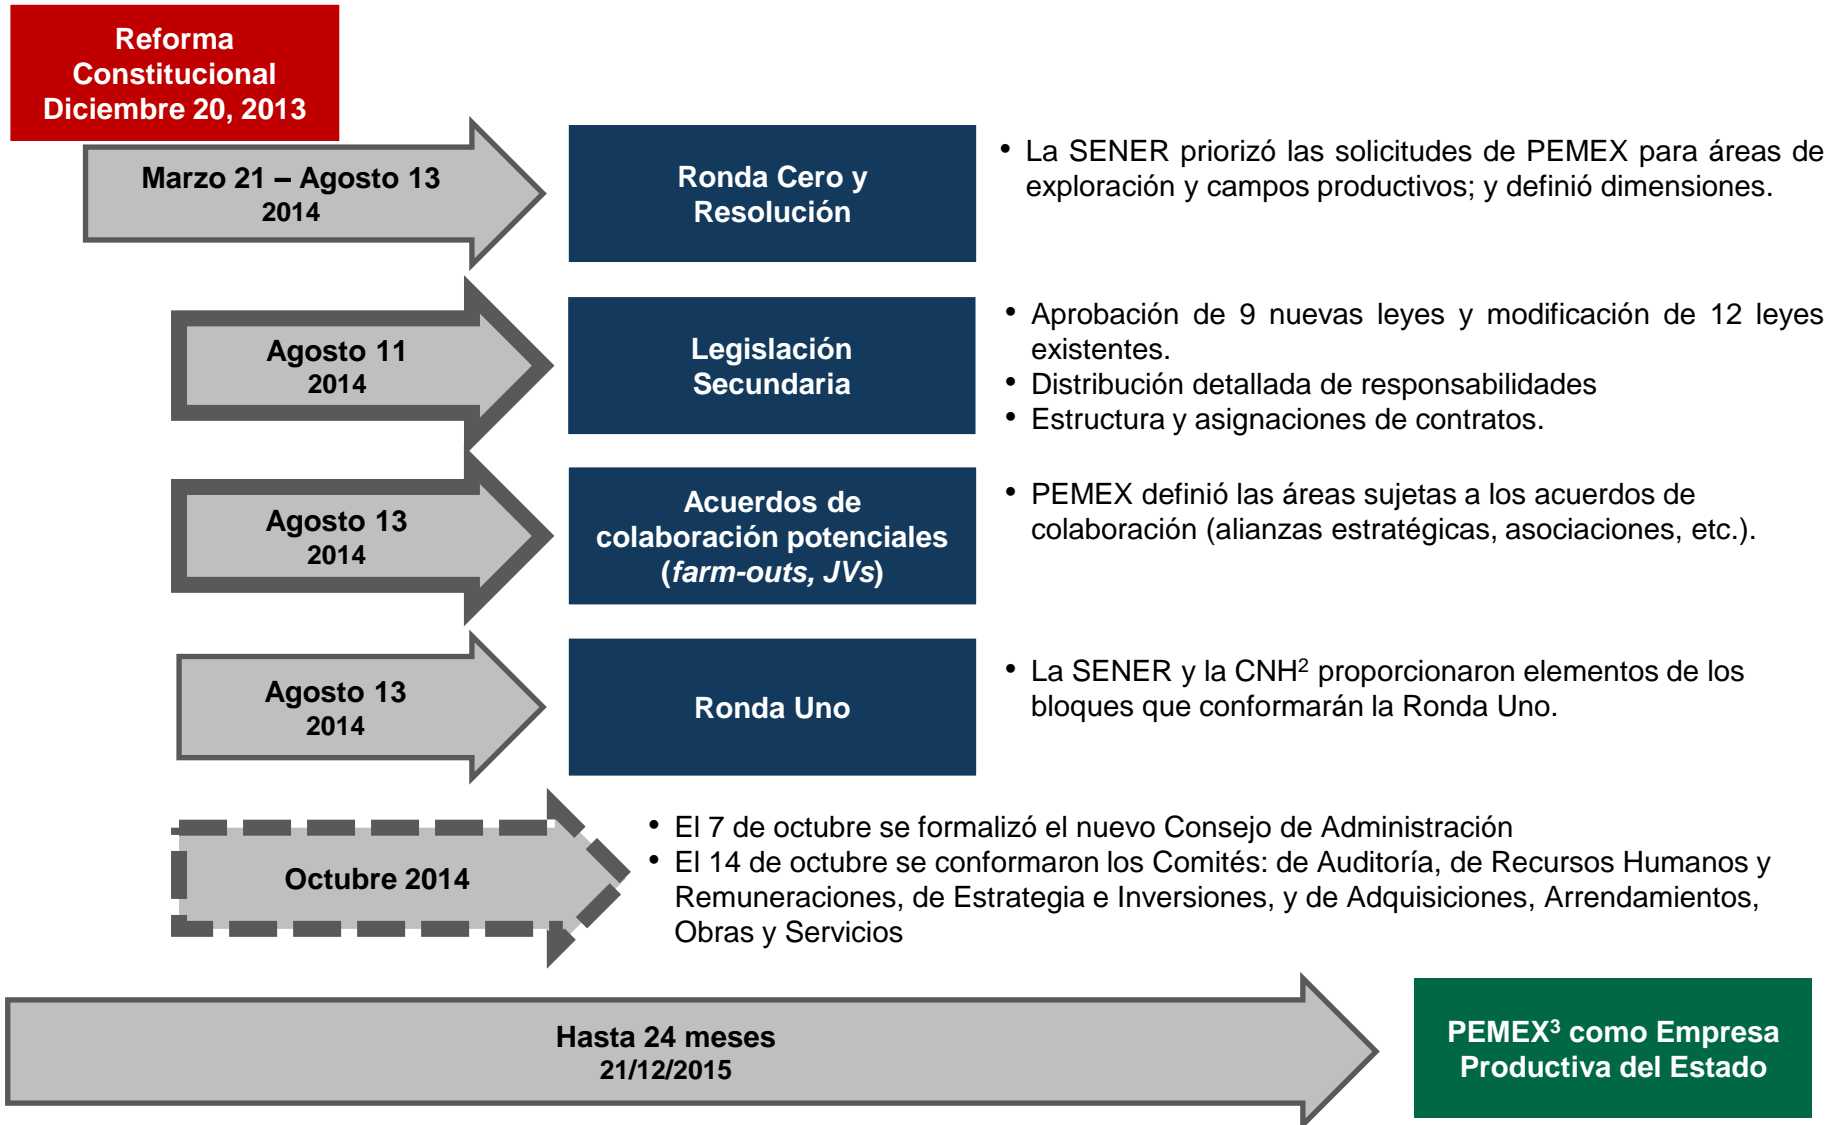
Reforma Constitucional Diciembre 20, 2013

Marzo 21 – Agosto 13
2014

Ronda Cero y Resolución

• La SENER priorizó las solicitudes de PEMEX para áreas de exploración y campos productivos; y definió dimensiones.

Agosto 11
2014

Legislación Secundaria

• Aprobación de 9 nuevas leyes y modificación de 12 leyes existentes.
• Distribución detallada de responsabilidades
• Estructura y asignaciones de contratos.

Agosto 13
2014

Acuerdos de colaboración potenciales (*farm-outs, JVs*)

• PEMEX definió las áreas sujetas a los acuerdos de colaboración (alianzas estratégicas, asociaciones, etc.).

Agosto 13
2014

Ronda Uno

• La SENER y la CNH$^2$ proporcionaron elementos de los bloques que conformarán la Ronda Uno.

Octubre 2014

• El 7 de octubre se formalizó el nuevo Consejo de Administración
• El 14 de octubre se conformaron los Comités: de Auditoría, de Recursos Humanos y Remuneraciones, de Estrategia e Inversiones, y de Adquisiciones, Arrendamientos, Obras y Servicios

Hasta 24 meses
21/12/2015

PEMEX$^3$ como Empresa Productiva del Estado